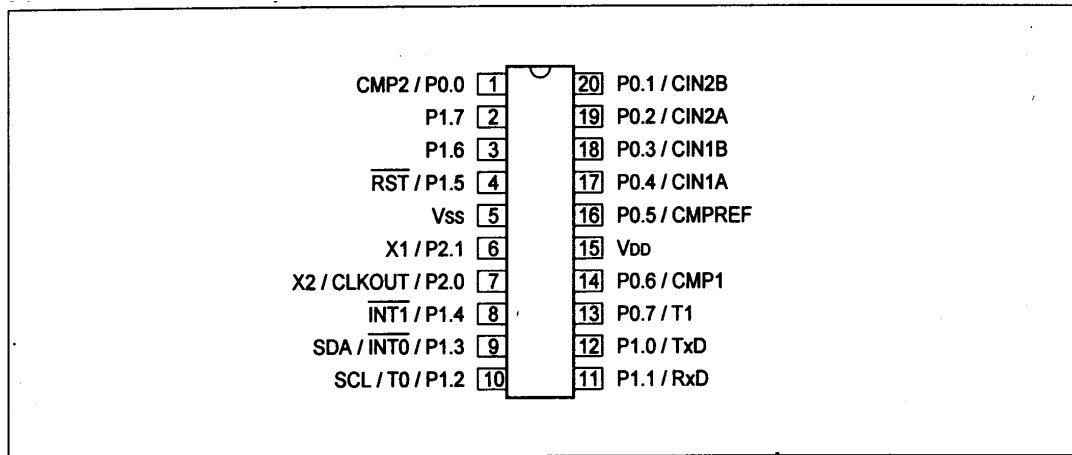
CMP2 / P0.0 1
P1.7 2
P1.6 3
$\overline{RST}$ / P1.5 4
Vss 5
X1 / P2.1 6
X2 / CLKOUT / P2.0 7
$\overline{INT1}$ / P1.4 8
SDA / $\overline{INT0}$ / P1.3 9
SCL / T0 / P1.2 10

20 P0.1 / CIN2B
19 P0.2 / CIN2A
18 P0.3 / CIN1B
17 P0.4 / CIN1A
16 P0.5 / CMPREF
15 VDD
14 P0.6 / CMP1
13 P0.7 / T1
12 P1.0 / TxD
11 P1.1 / RxD